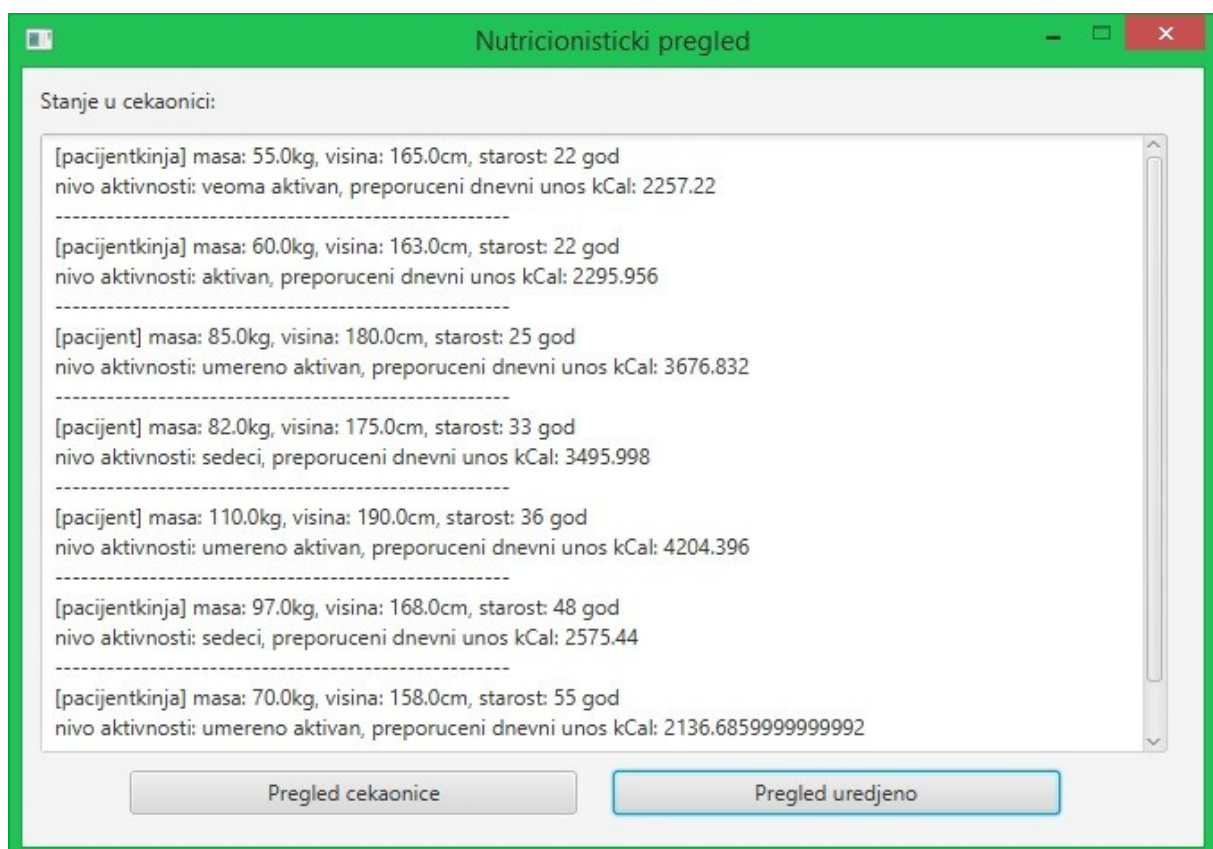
Nutricionisticki pregled

Stanje u cekaonici:

[pacijentkinja] masa: 55.0kg, visina: 165.0cm, starost: 22 god
nivo aktivnosti: veoma aktivan, preporuceni dnevni unos kCal: 2257.22
----------------------------------------------------
[pacijentkinja] masa: 60.0kg, visina: 163.0cm, starost: 22 god
nivo aktivnosti: aktivan, preporuceni dnevni unos kCal: 2295.956
----------------------------------------------------
[pacijent] masa: 85.0kg, visina: 180.0cm, starost: 25 god
nivo aktivnosti: umereno aktivan, preporuceni dnevni unos kCal: 3676.832
----------------------------------------------------
[pacijent] masa: 82.0kg, visina: 175.0cm, starost: 33 god
nivo aktivnosti: sedeci, preporuceni dnevni unos kCal: 3495.998
----------------------------------------------------
[pacijent] masa: 110.0kg, visina: 190.0cm, starost: 36 god
nivo aktivnosti: umereno aktivan, preporuceni dnevni unos kCal: 4204.396
----------------------------------------------------
[pacijentkinja] masa: 97.0kg, visina: 168.0cm, starost: 48 god
nivo aktivnosti: sedeci, preporuceni dnevni unos kCal: 2575.44
----------------------------------------------------
[pacijentkinja] masa: 70.0kg, visina: 158.0cm, starost: 55 god
nivo aktivnosti: umereno aktivan, preporuceni dnevni unos kCal: 2136.6859999999992

Pregled cekaonice

Pregled uredjeno